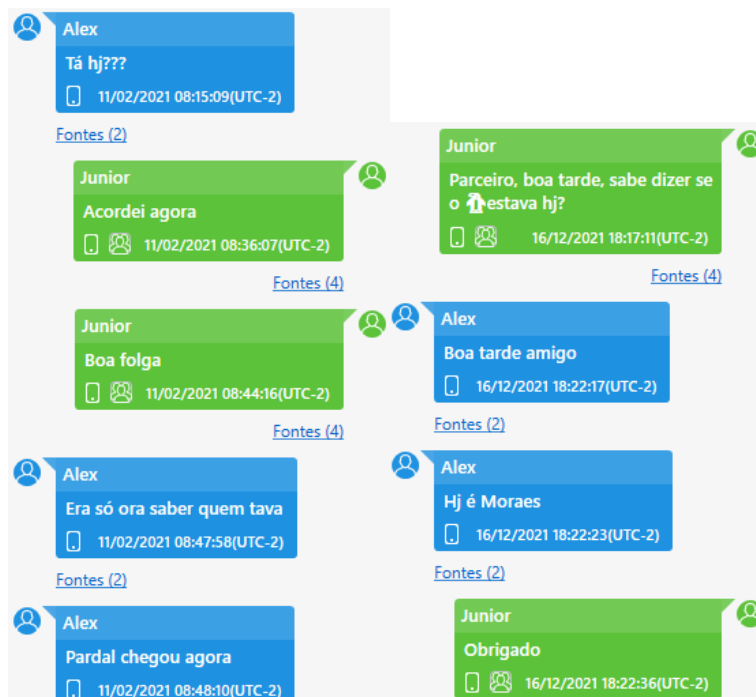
Alex
Tá hj???
11/02/2021 08:15:09(UTC-2)
Fontes (2)

Junior
Acordei agora
11/02/2021 08:36:07(UTC-2)
Fontes (4)

Junior
Boa folga
11/02/2021 08:44:16(UTC-2)
Fontes (4)

Alex
Era só ora saber quem tava
11/02/2021 08:47:58(UTC-2)
Fontes (2)

Alex
Pardal chegou agora
11/02/2021 08:48:10(UTC-2)

Junior
Parceiro, boa tarde, sabe dizer se o estava hj?
16/12/2021 18:17:11(UTC-2)
Fontes (4)

Alex
Boa tarde amigo
16/12/2021 18:22:17(UTC-2)
Fontes (2)

Alex
Hj é Moraes
16/12/2021 18:22:23(UTC-2)
Fontes (2)

Junior
Obrigado
16/12/2021 18:22:36(UTC-2)